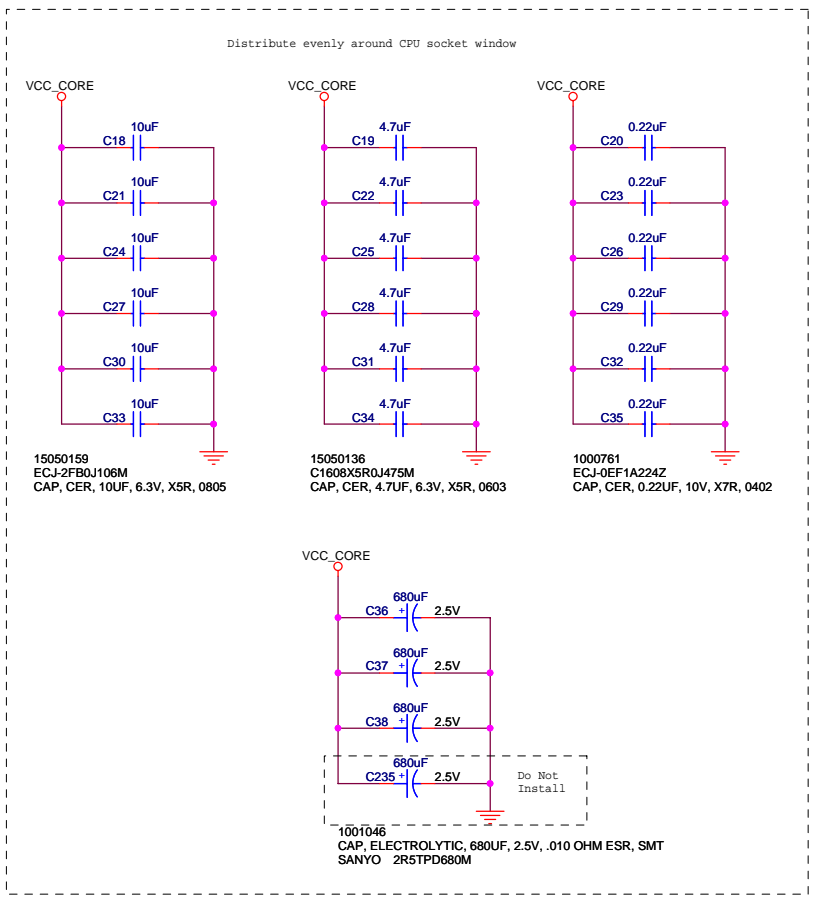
Distribute evenly around CPU socket window

VCC_CORE

C18 10uF
C21 10uF
C24 10uF
C27 10uF
C30 10uF
C33 10uF

15050159
ECJ-2FB0J106M
CAP, CER, 10UF, 6.3V, X5R, 0805

VCC_CORE

C19 4.7uF
C22 4.7uF
C25 4.7uF
C28 4.7uF
C31 4.7uF
C34 4.7uF

15050136
C1608X5R0J475M
CAP, CER, 4.7UF, 6.3V, X5R, 0603

VCC_CORE

C20 0.22uF
C23 0.22uF
C26 0.22uF
C29 0.22uF
C32 0.22uF
C35 0.22uF

1000761
ECJ-0EF1A224Z
CAP, CER, 0.22UF, 10V, X7R, 0402

VCC_CORE

C36 680uF + 2.5V
C37 680uF + 2.5V
C38 680uF + 2.5V
C235 680uF + 2.5V

Do Not Install

1001046
CAP, ELECTROLYTIC, 680UF, 2.5V, .010 OHM ESR, SMT
SANYO 2R5TPD680M